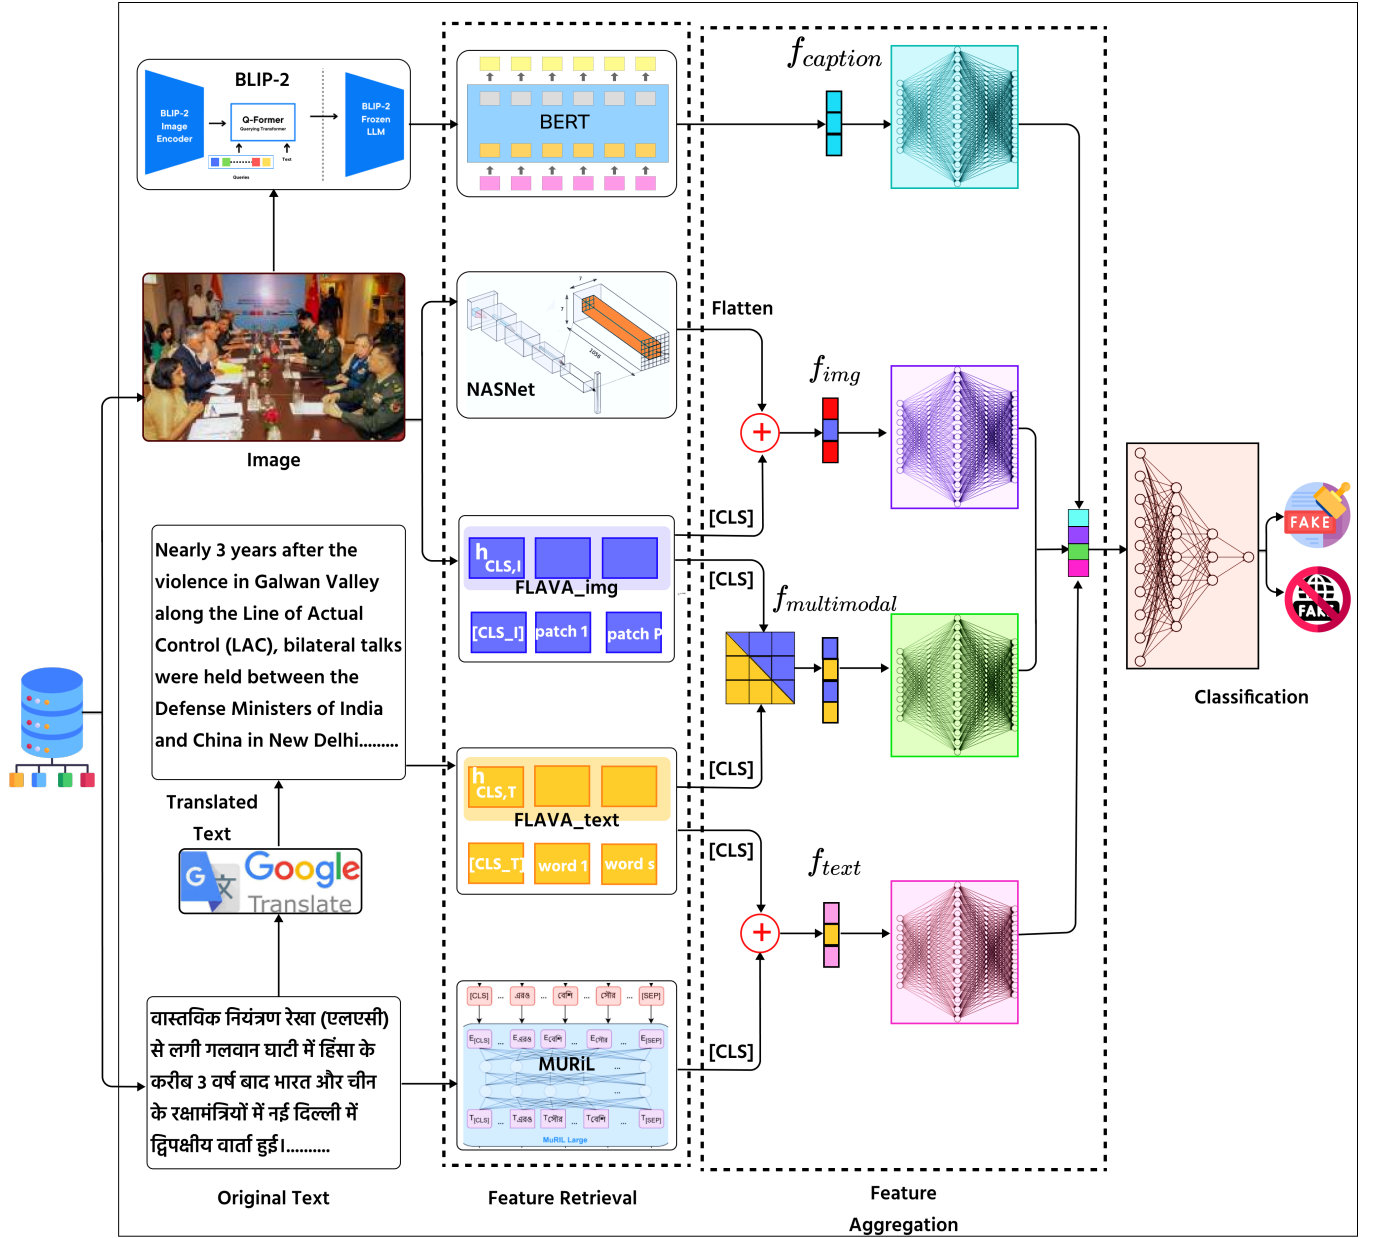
BLIP-2

BLIP-2 Image Encoder

Q-Former
Querying Transformer

Queries

Text

BLIP-2 Frozen LLM

BERT

$f_{caption}$

Flatten

NASNet

$f_{img}$

Image

[CLS]

$h_{CLS,I}$

FLAVA_img

[CLS_I] patch 1 patch P

[CLS]

$f_{multimodal}$

Nearly 3 years after the violence in Galwan Valley along the Line of Actual Control (LAC), bilateral talks were held between the Defense Ministers of India and China in New Delhi.........

[CLS]

$h_{CLS,T}$

FLAVA_text

[CLS_T] word 1 word s

Translated Text

[CLS]

$f_{text}$

Google Translate

[CLS] ... এরও ... বেশি ... সৌর ... [SEP]

$E_{[CLS]}$ ... $E_{এরও}$ $E_{বেশি}$ ... $E_{সৌর}$ ... $E_{[SEP]}$

MURiL

$T_{[CLS]}$ ... $T_{এরও}$ ... $T_{সৌর}$ ... $T_{বেশি}$ ... $T_{[SEP]}$

MuRIL Large

[CLS]

वास्तविक नियंत्रण रेखा (एलएसी) से लगी गलवान घाटी में हिंसा के करीब 3 वर्ष बाद भारत और चीन के रक्षामंत्रियों में नई दिल्ली में द्विपक्षीय वार्ता हुई।.........

FAKE

FAKE

Classification

Original Text

Feature Retrieval

Feature Aggregation